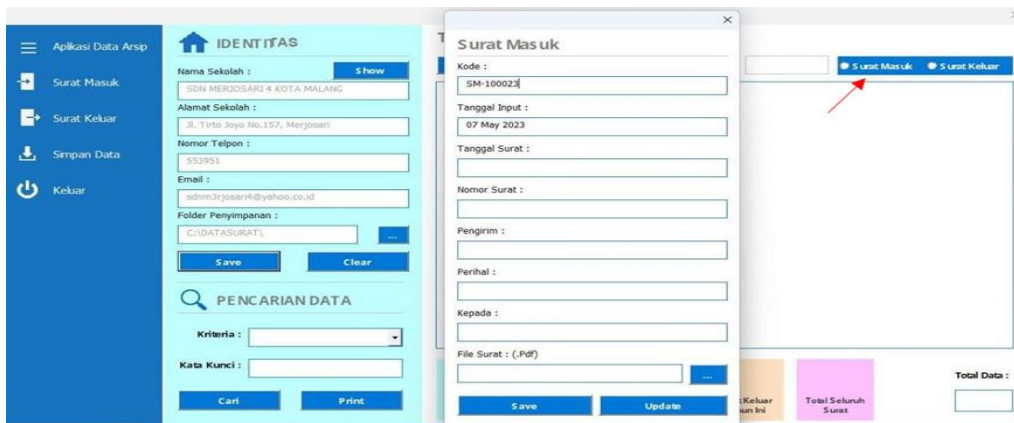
Aplikasi Data Arsip
Surat Masuk
Surat Keluar
Simpan Data
Keluar

IDENTITAS
Nama Sekolah :
Show
SDN MERJOSARI 4 KOTA MALANG
Alamat Sekolah :
Jl. Tirto Joyo No.157, Merjosari
Nomor Telpon :
553951
Email :
sdnm3rjosari4@yahoo.co.id
Folder Penyimpanan :
C:\DATASURAT\
...
Save
Clear

PENCARIAN DATA
Kriteria :
Kata Kunci :
Cari
Print

T

×
Surat Masuk
Kode :
SM-100023
Tanggal Input :
07 May 2023
Tanggal Surat :
Nomor Surat :
Pengirim :
Perihal :
Kepada :
File Surat : (.Pdf)
...
Save
Update

Surat Masuk
Surat Keluar

:Keluar
un Ini
Total Seluruh Surat
Total Data :